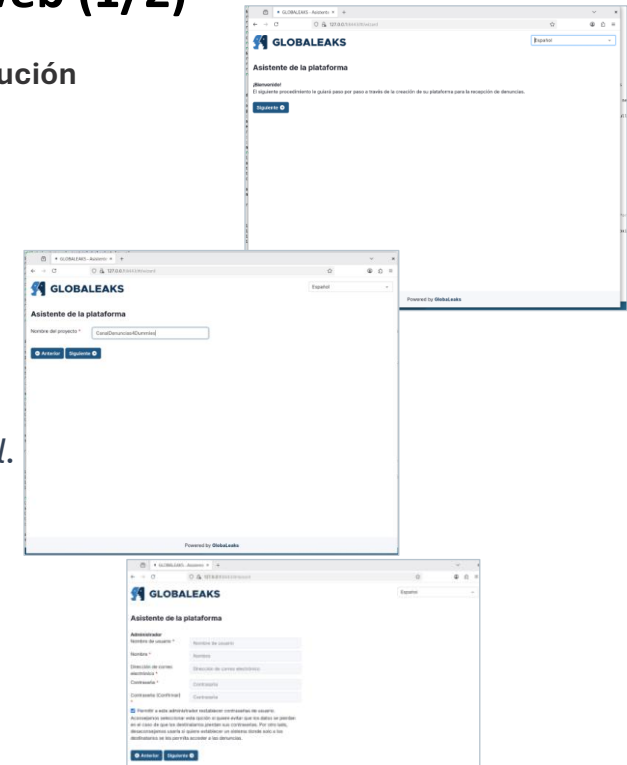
web (1/2)

ución

l.

GLOBALEAKS - Asistente × +
127.0.0.1
GLOBALEAKS
Español
Asistente de la plataforma
¡Bienvenido!
El siguiente procedimiento le guiará paso por paso a través de la creación de su plataforma para la recepción de denuncias.
Siguiente
Powered by GlobaLeaks

GLOBALEAKS - Asistente × +
127.0.0.1
GLOBALEAKS
Español
Asistente de la plataforma
Nombre del proyecto * CanalDenuncias4Dummies
Anterior Siguiente
Powered by GlobaLeaks

GLOBALEAKS - Asistente × +
127.0.0.1
GLOBALEAKS
Español
Asistente de la plataforma
Administrador
Nombre de usuario * Nombre de usuario
Nombre * Nombre
Dirección de correo electrónico * Dirección de correo electrónico
Contraseña * Contraseña
Contraseña (Confirmar) * Contraseña
Permitir a este administrador establecer contraseñas de usuario.
Aconsejamos seleccionar esta opción si quiere evitar que los datos se pierdan en el caso de que los destinatarios pierdan sus contraseñas. Por otro lado, deseleccionarla si quiere establecer un sistema donde solo a los destinatarios se les permita acceder a las denuncias.
Anterior Siguiente